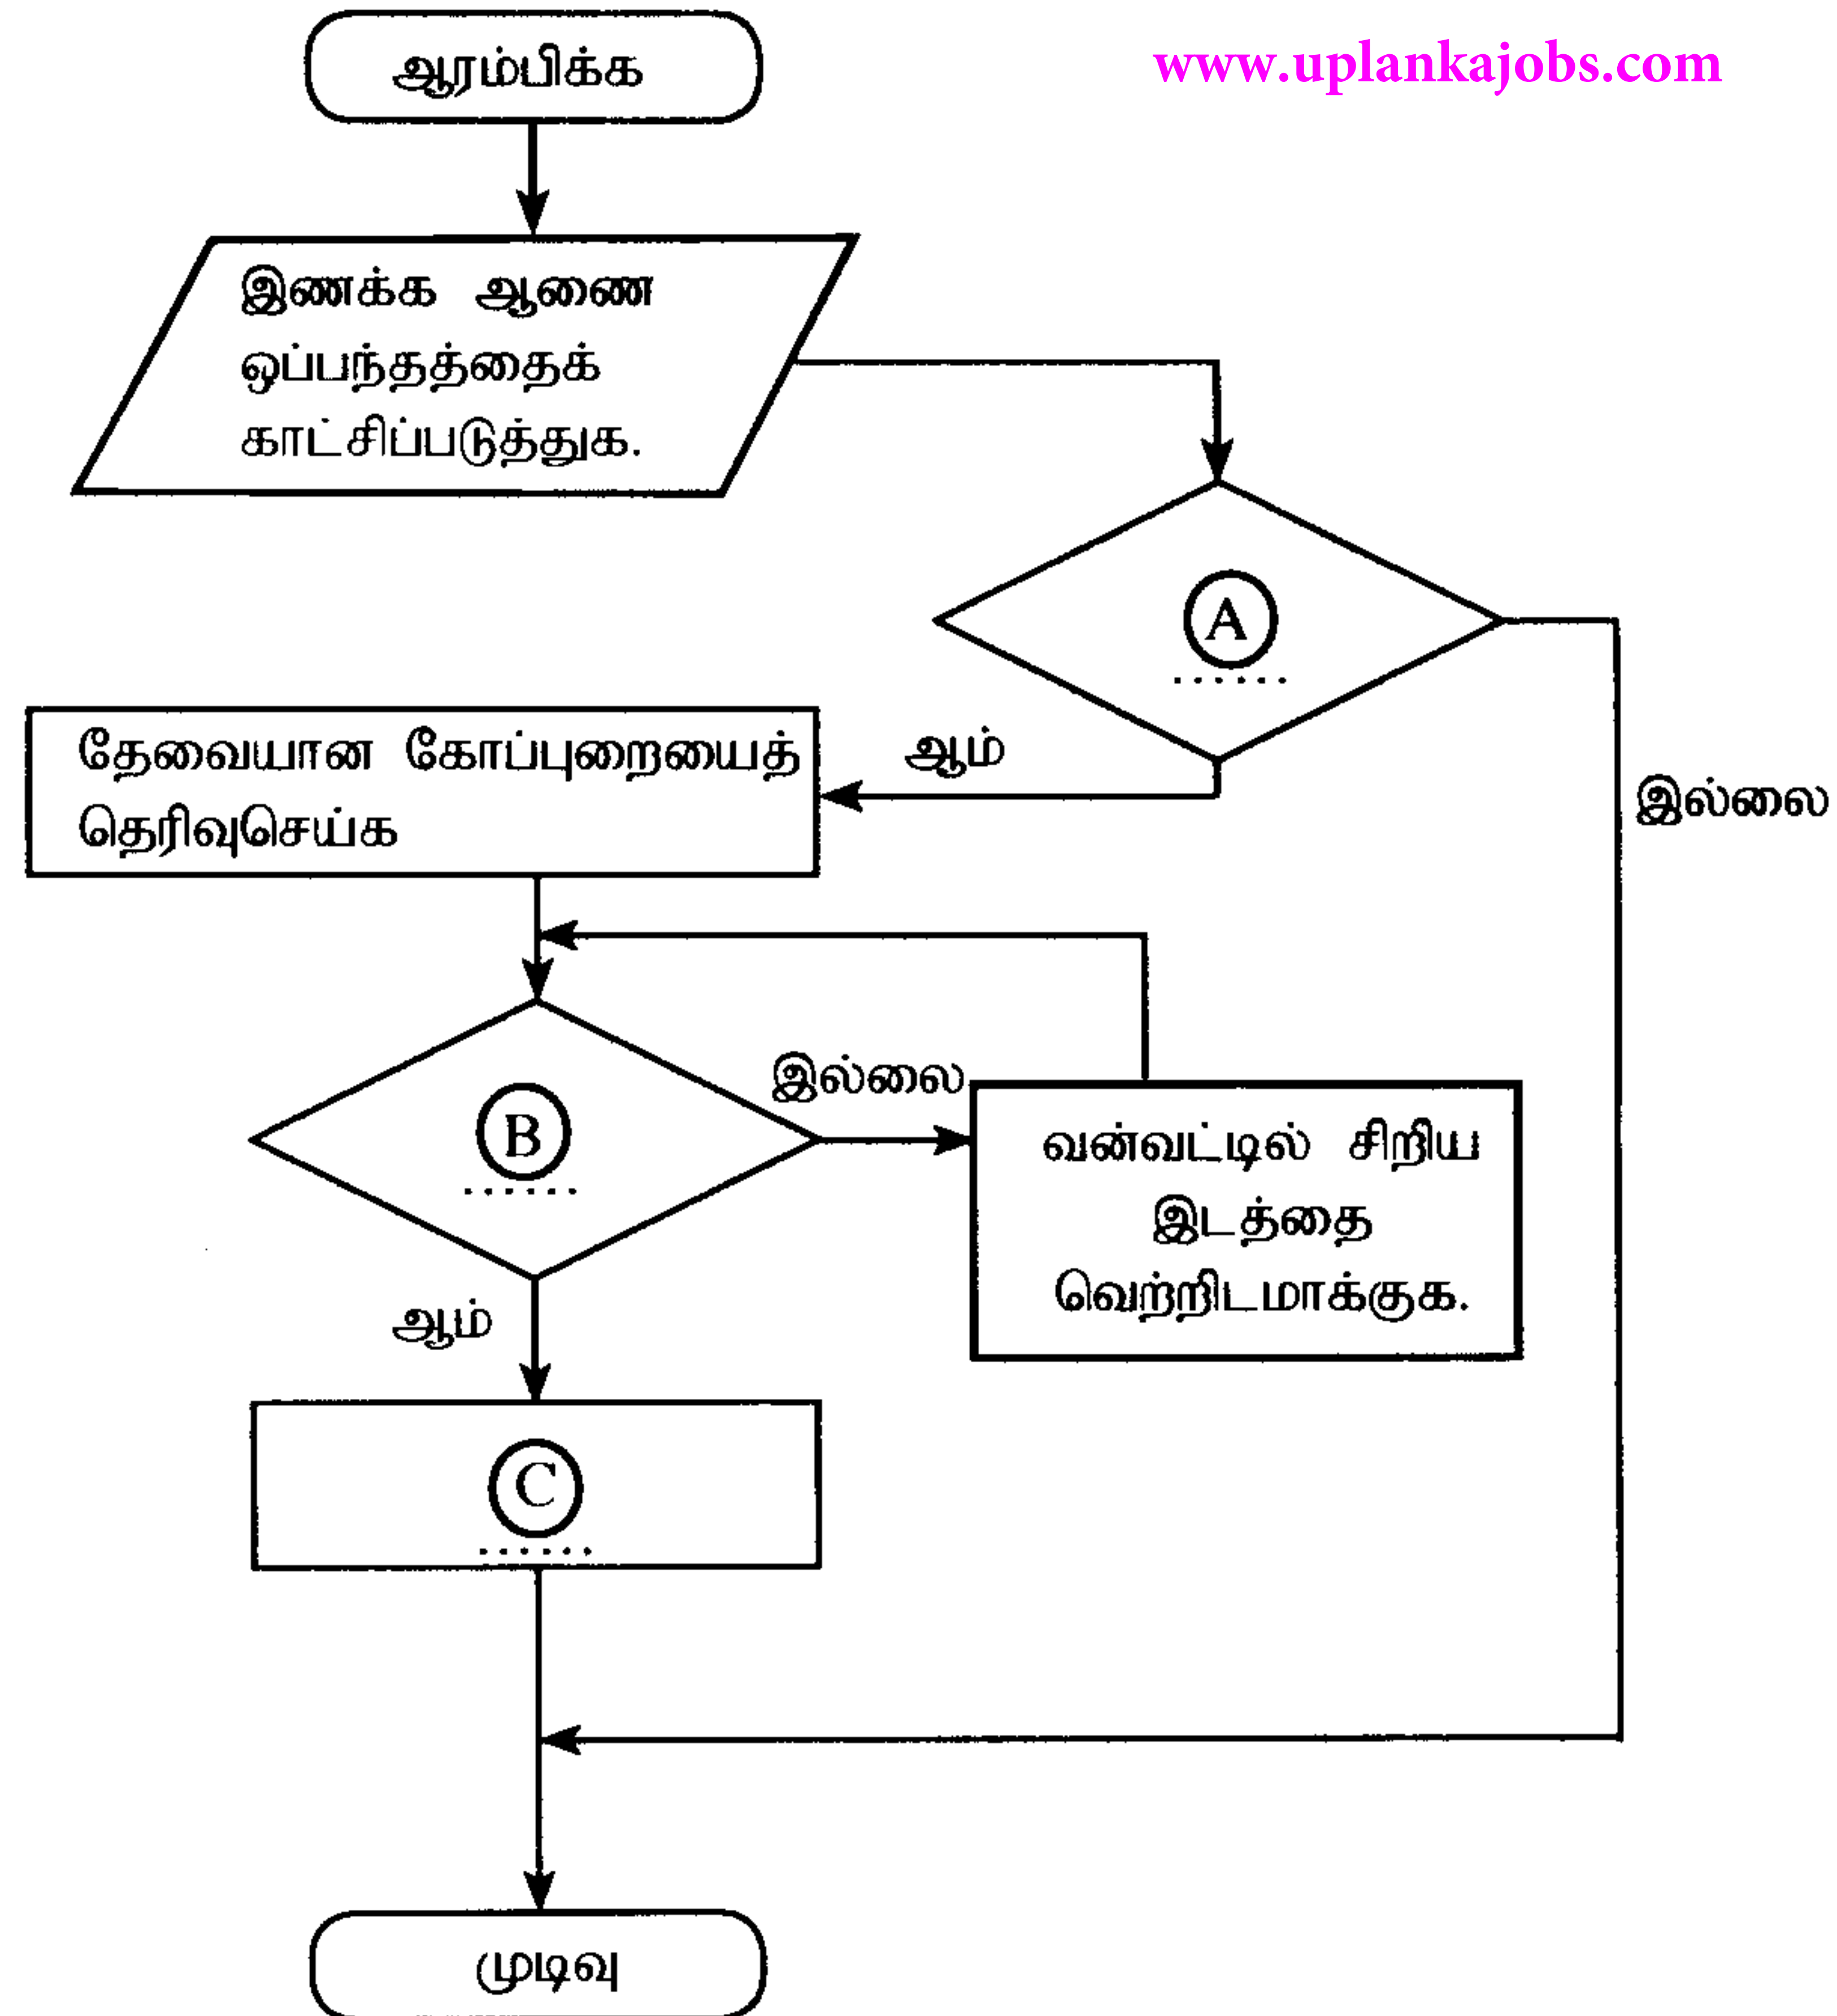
ஆரம்பிக்க

www.uplankajobs.com

இணக்க ஆணை ஒப்பந்தத்தைக் காட்சிப்படுத்துக.

A
......

ஆம்

இல்லை

தேவையான கோப்புறையைத் தெரிவுசெய்க

B
......

இல்லை

வன்வட்டில் சிறிய இடத்தை வெற்றிடமாக்குக.

ஆம்

C
......

முடிவு